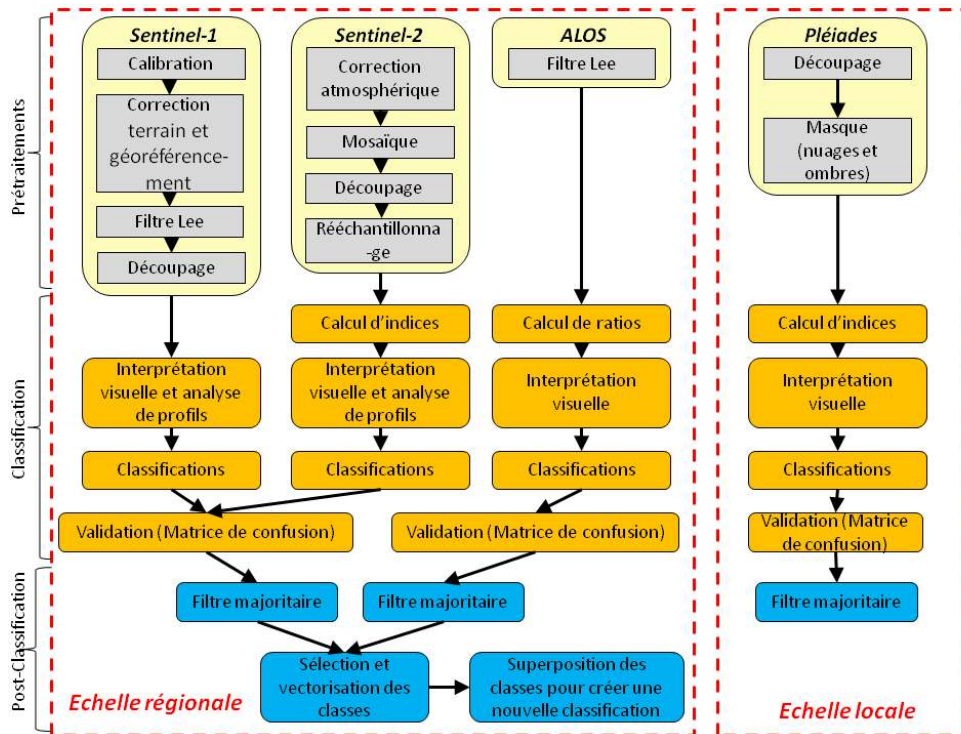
Prétraitements

Classification

Post-Classification

Sentinel-1

Calibration

Correction terrain et géoréférencement

Filtre Lee

Découpage

Sentinel-2

Correction atmosphérique

Mosaïque

Découpage

Rééchantillonna-ge

ALOS

Filtre Lee

Pléiades

Découpage

Masque (nuages et ombres)

Calcul d'indices

Calcul de ratios

Calcul d'indices

Interprétation visuelle et analyse de profils

Interprétation visuelle et analyse de profils

Interprétation visuelle

Interprétation visuelle

Classifications

Classifications

Classifications

Classifications

Validation (Matrice de confusion)

Validation (Matrice de confusion)

Validation (Matrice de confusion)

Filtre majoritaire

Filtre majoritaire

Filtre majoritaire

Sélection et vectorisation des classes

Superposition des classes pour créer une nouvelle classification

Echelle régionale

Echelle locale